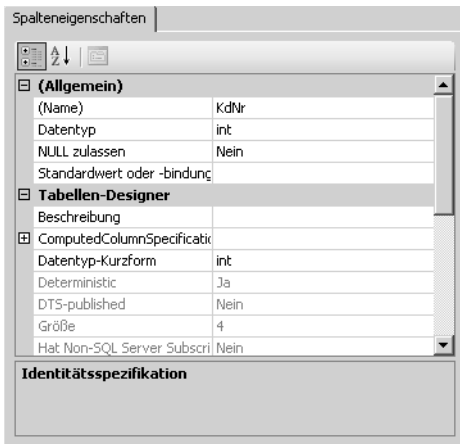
Spalteneigenschaften

(Allgemein)

| | |
|---|---|
| (Name) | KdNr |
| Datentyp | int |
| NULL zulassen | Nein |
| Standardwert oder -bindung | |

Tabellen-Designer

| | |
|---|---|
| Beschreibung | |
| ComputedColumnSpecificatio | |
| Datentyp-Kurzform | int |
| Deterministic | Ja |
| DTS-published | Nein |
| Größe | 4 |
| Hat Non-SQL Server Subscri | Nein |

Identitätsspezifikation